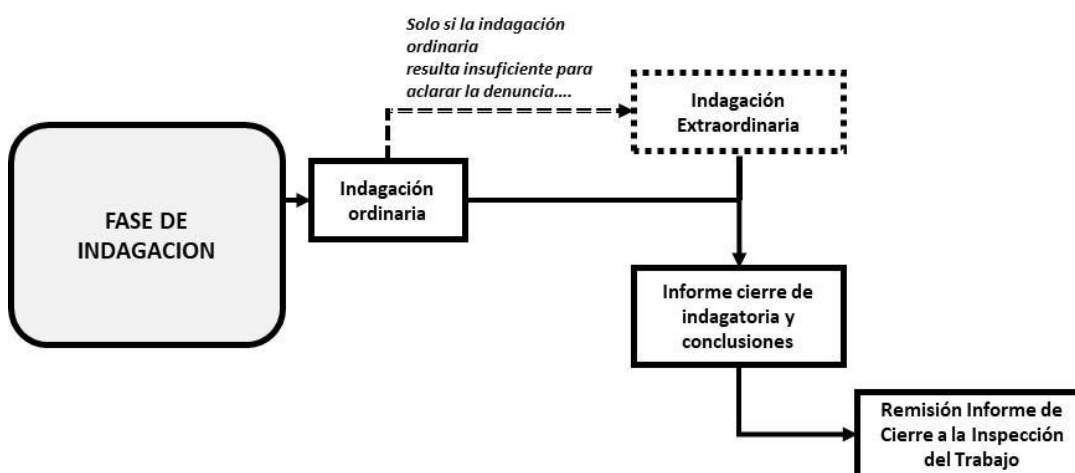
FASE DE INDAGACION

Indagación ordinaria

Solo si la indagación ordinaria
resulta insuficiente para aclarar la denuncia….

Indagación Extraordinaria

Informe cierre de indagatoria y conclusiones

Remisión Informe de Cierre a la Inspección del Trabajo